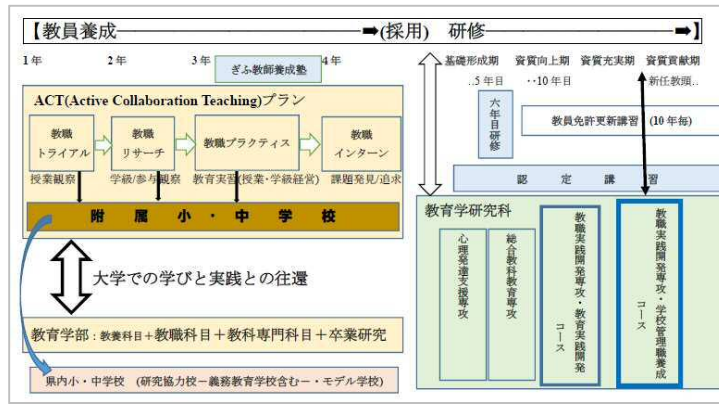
【教員養成————————➡(採用) 研修————————➡】

1年 2年 3年 ぎふ教師養成塾 4年

ACT(Active Collaboration Teaching)プラン

教職トライアル 教職リサーチ 教職プラクティス 教職インターン

授業観察 学級/参与観察 教育実習(授業・学級経営) 課題発見/追求

附属小・中学校

大学での学びと実践との往還

教育学部：教養科目＋教職科目＋教科専門科目＋卒業研究

県内小・中学校 (研究協力校－義務教育学校含む－・モデル学校)

基礎形成期 資質向上期 資質充実期 資質貢献期

..5年目 ・・10年目 新任教頭..

六年目研修

教員免許更新講習 (10年毎)

認定講習

教育学研究科

心理発達支援専攻

総合教科教育専攻

教職実践開発専攻・教育実践開発コース

教職実践開発専攻・学校管理職養成コース